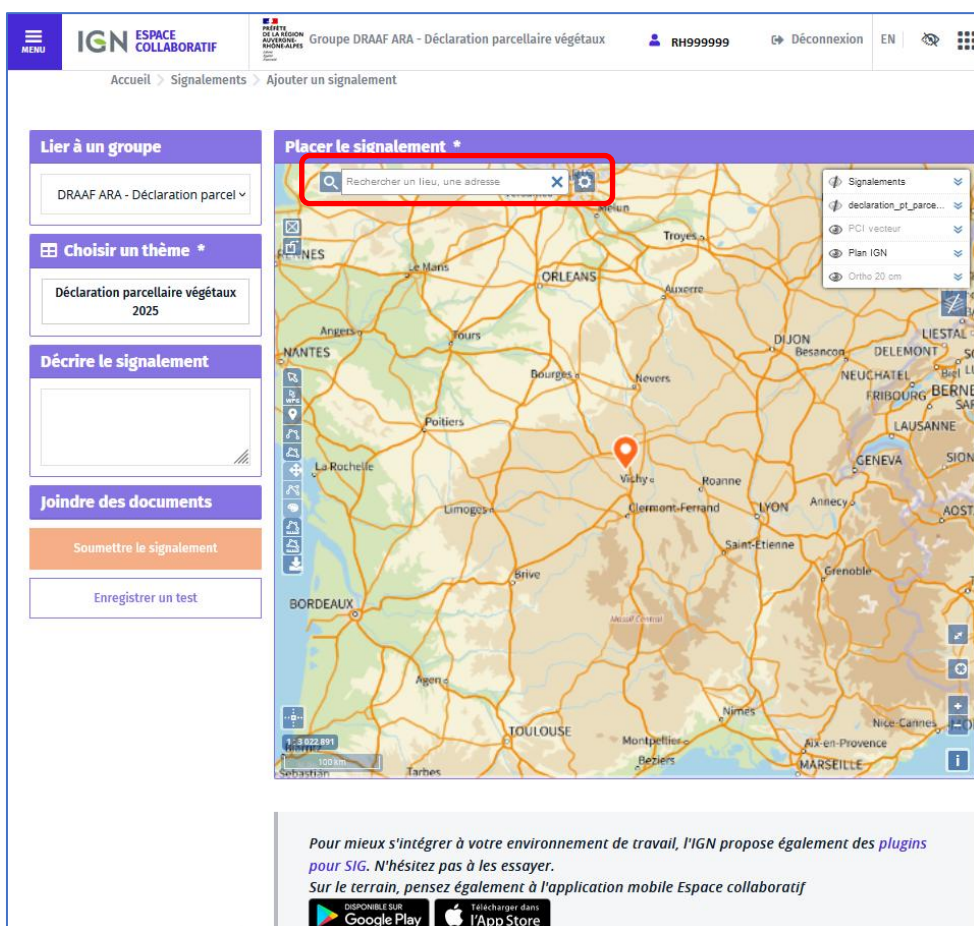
MENU IGN ESPACE COLLABORATIF

PRÉFÈTE DE LA RÉGION AUVERGNE-RHÔNE-ALPES Groupe DRAAF ARA - Déclaration parcellaire végétaux RH999999 Déconnexion EN

Accueil > Signalements > Ajouter un signalement

Lier à un groupe

DRAAF ARA - Déclaration parcel

Choisir un thème *

Déclaration parcellaire végétaux 2025

Décrire le signalement

Joindre des documents

Soumettre le signalement

Enregistrer un test

Placer le signalement *

Rechercher un lieu, une adresse

Signalements
declaration_pt_parce...
PCI vecteur
Plan IGN
Ortho 20 cm

RENNES Le Mans ORLEANS Troyes Auxerre Angers Tours NANTES DIJON Besançon LIESTAL DELEMONT NEUCHATEL FRIBOURG BERNE Bourges Nevers Poitiers LAUSANNE La Rochelle Vichy Roanne GENEVA Limoges Clermont-Ferrand LYON Annecy Saint-Etienne Brive Grenoble BORDEAUX Massif Central Agen Nîmes Nice Cannes TOULOUSE Montpellier Aix-en-Provence Béziers MARSEILLE Tarbes

1 : 3 022 891
100 km

Pour mieux s'intégrer à votre environnement de travail, l'IGN propose également des plugins pour SIG. N'hésitez pas à les essayer.
Sur le terrain, pensez également à l'application mobile Espace collaboratif

DISPONIBLE SUR Google Play Télécharger dans l'App Store